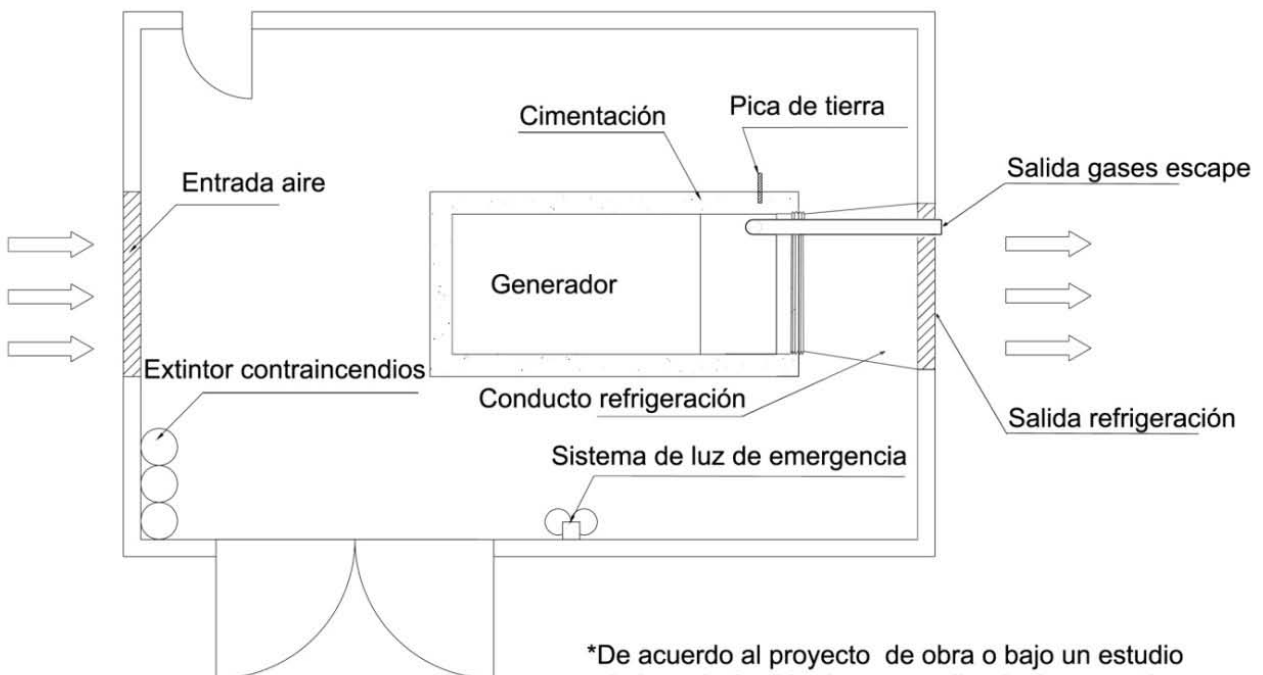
Cimentación

Pica de tierra

Entrada aire

Salida gases escape

Generador

Extintor contraincendios

Conducto refrigeración

Salida refrigeración

Sistema de luz de emergencia

*De acuerdo al proyecto de obra o bajo un estudio

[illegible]